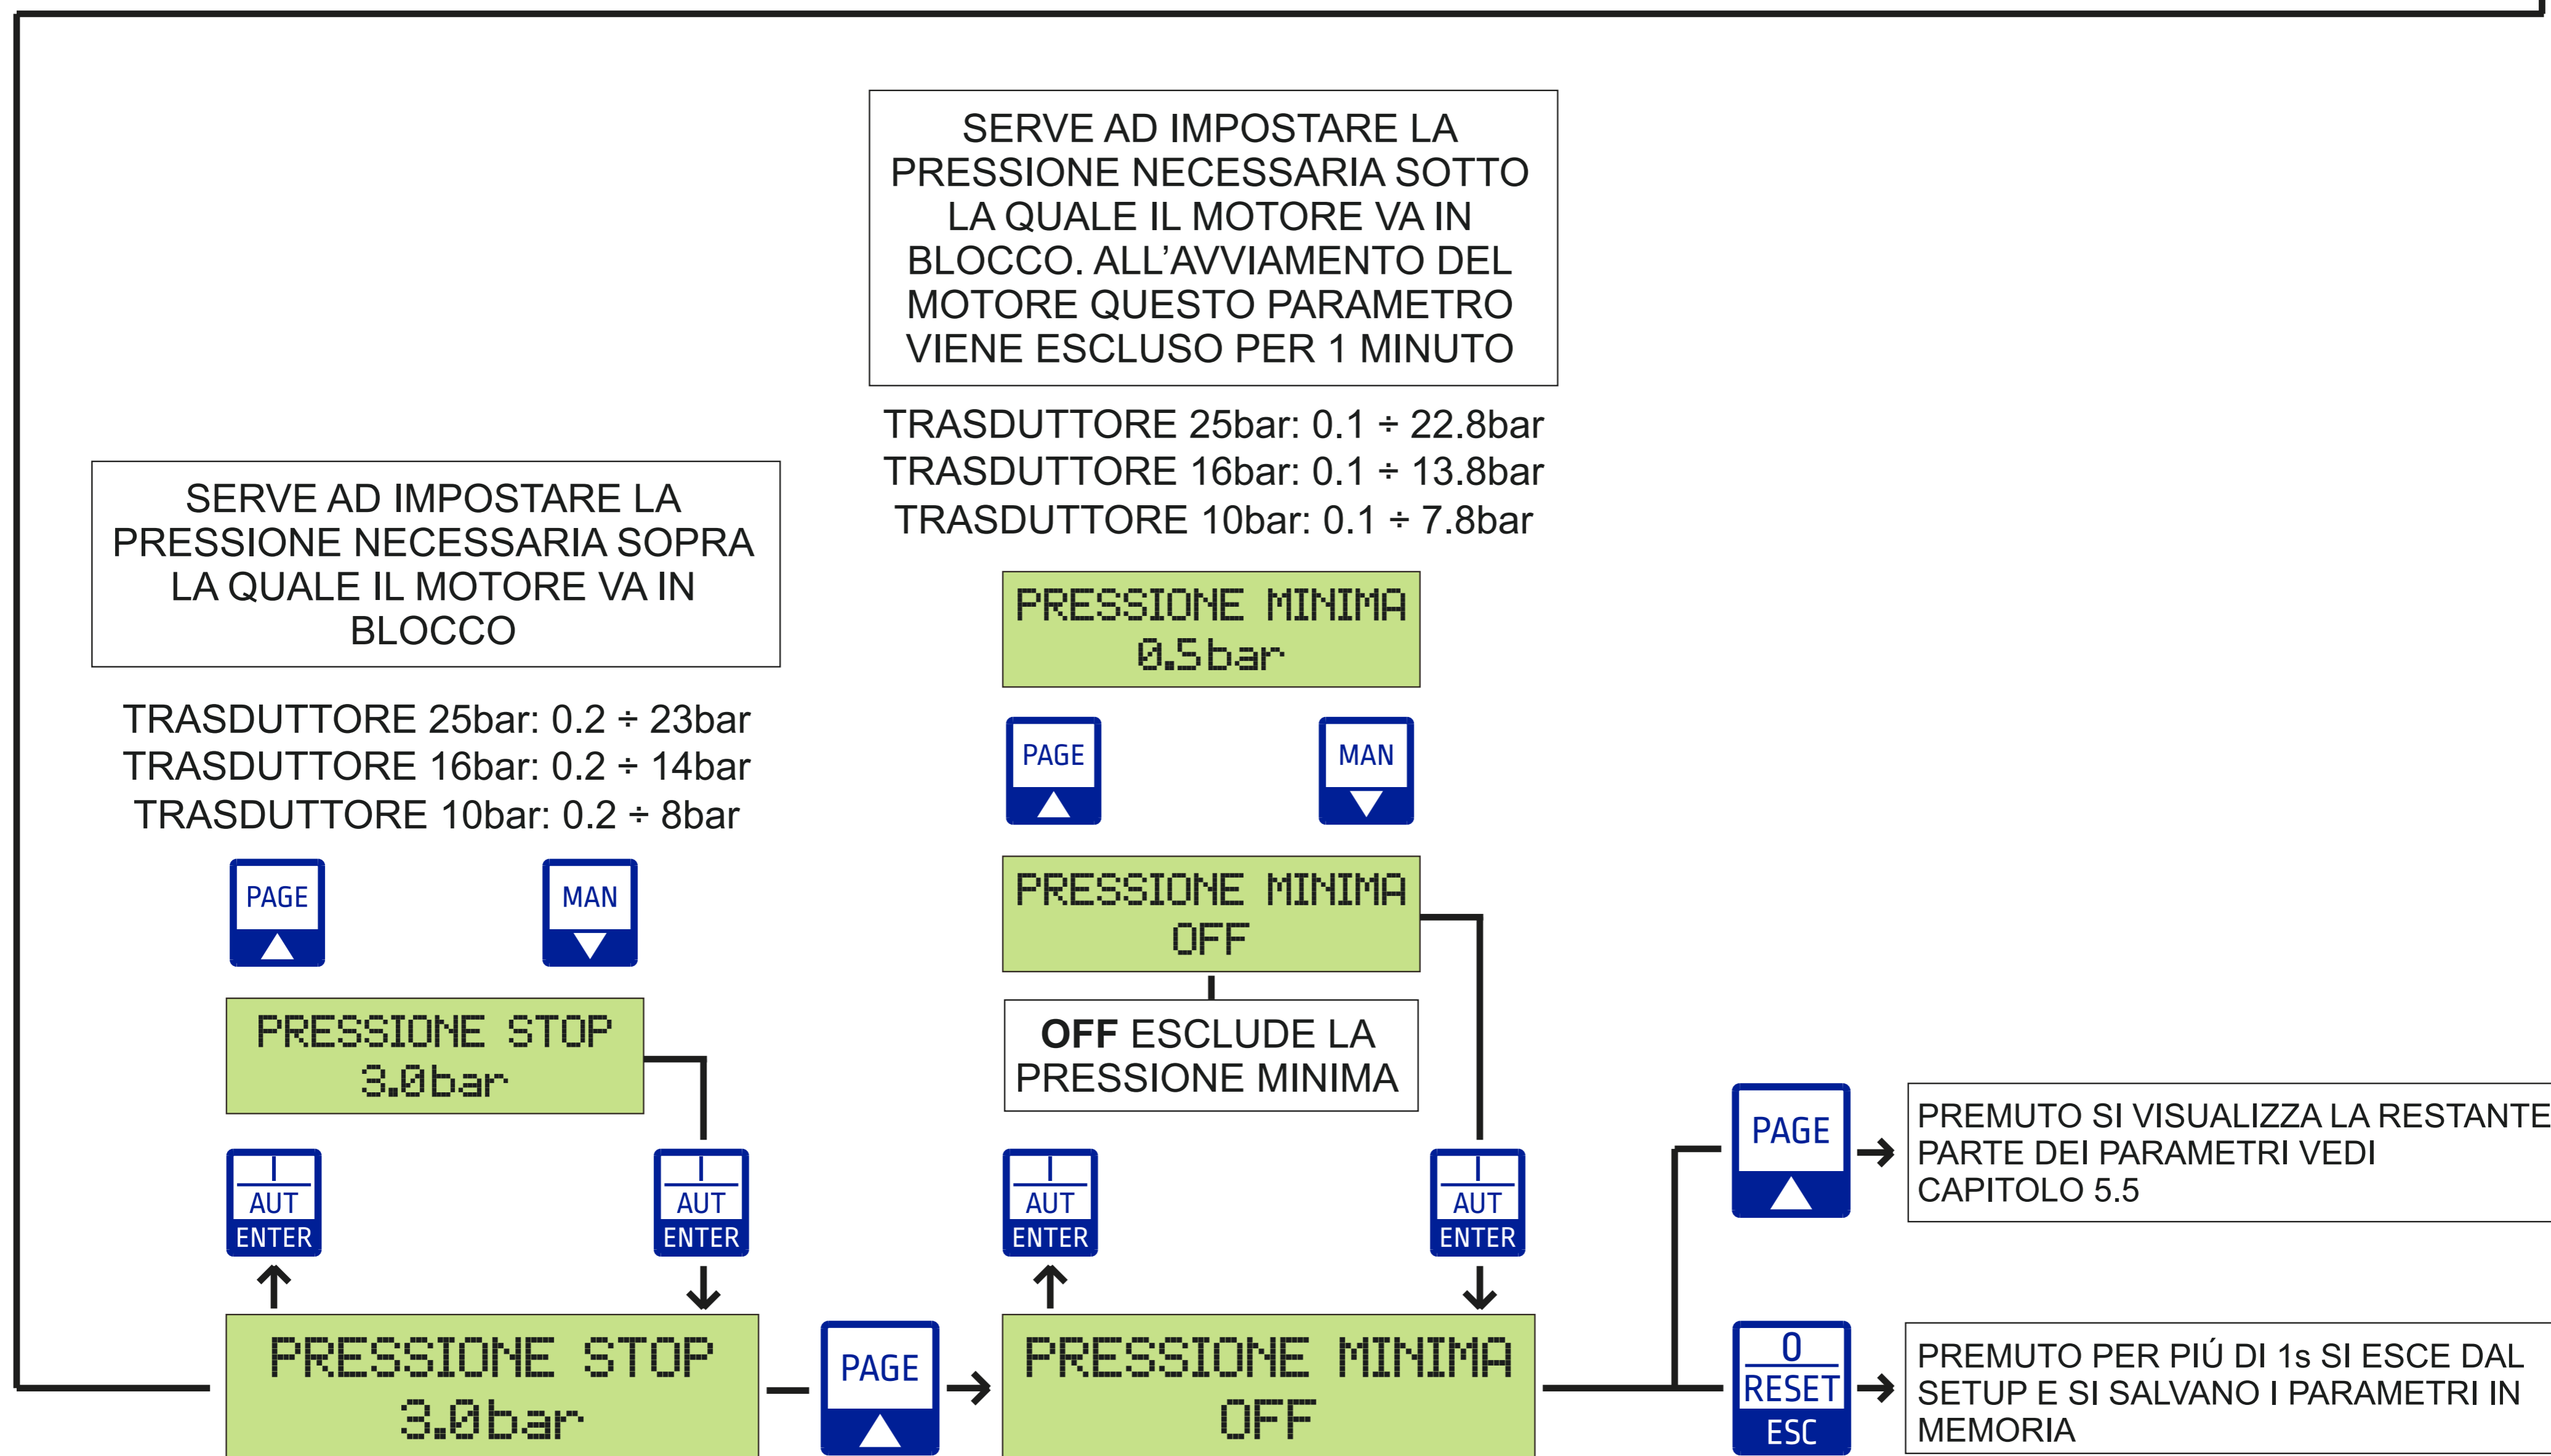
SERVE AD IMPOSTARE LA PRESSIONE NECESSARIA SOTTO LA QUALE IL MOTORE VA IN BLOCCO. ALL'AVVIAMENTO DEL MOTORE QUESTO PARAMETRO VIENE ESCLUSO PER 1 MINUTO

TRASDUTTORE 25bar: 0.1 ÷ 22.8bar
TRASDUTTORE 16bar: 0.1 ÷ 13.8bar
TRASDUTTORE 10bar: 0.1 ÷ 7.8bar

SERVE AD IMPOSTARE LA PRESSIONE NECESSARIA SOPRA LA QUALE IL MOTORE VA IN BLOCCO

TRASDUTTORE 25bar: 0.2 ÷ 23bar
TRASDUTTORE 16bar: 0.2 ÷ 14bar
TRASDUTTORE 10bar: 0.2 ÷ 8bar

PRESSIONE MINIMA
0.5bar

PAGE
MAN

PAGE
MAN

PRESSIONE MINIMA
OFF

PRESSIONE STOP
3.0bar

OFF ESCLUDE LA PRESSIONE MINIMA

AUT ENTER
AUT ENTER
AUT ENTER
AUT ENTER

PAGE
PREMUTO SI VISUALIZZA LA RESTANTE PARTE DEI PARAMETRI VEDI CAPITOLO 5.5

PRESSIONE STOP
3.0bar

PAGE

PRESSIONE MINIMA
OFF

0
RESET
ESC
PREMUTO PER PIÚ DI 1s SI ESCE DAL SETUP E SI SALVANO I PARAMETRI IN MEMORIA